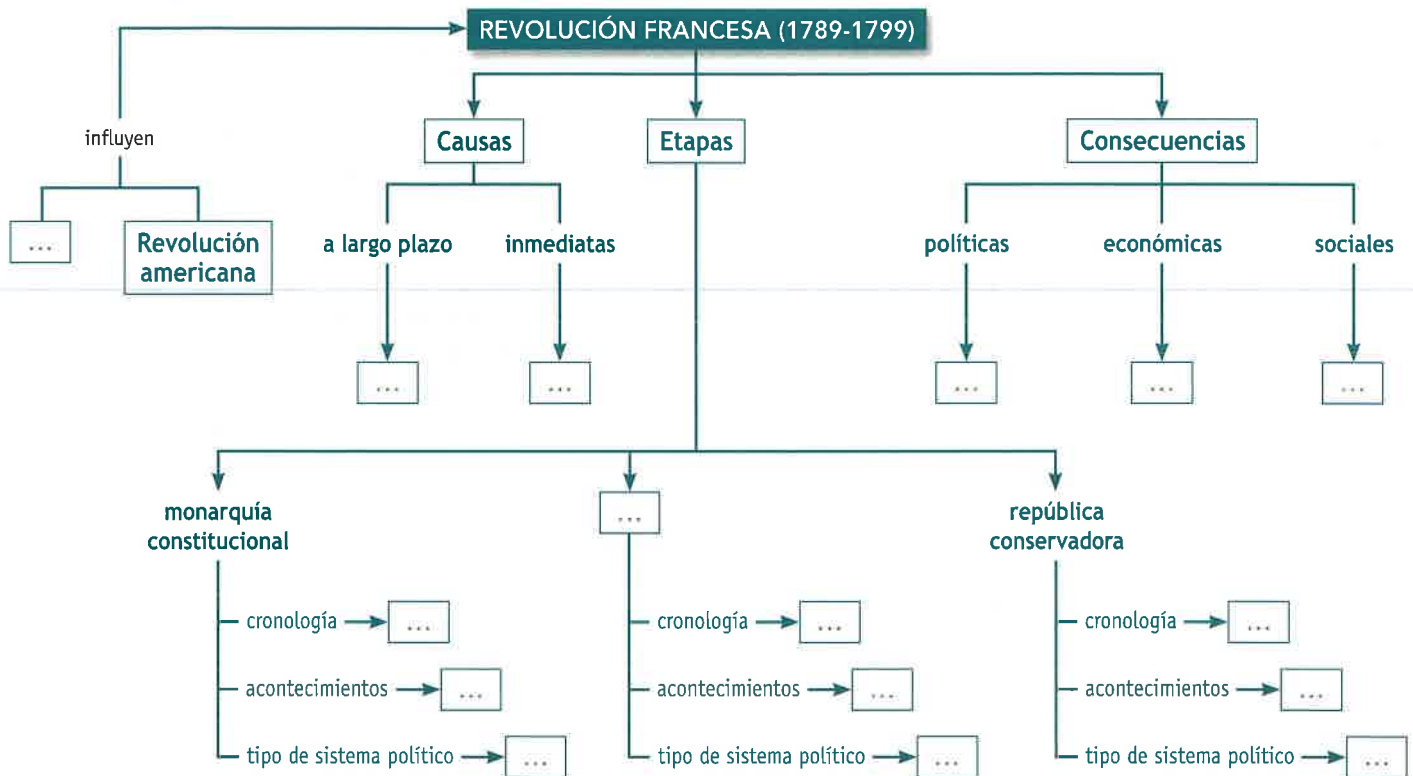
REVOLUCIÓN FRANCESA (1789-1799)

influyen

...

Revolución americana

Causas

a largo plazo

...

inmediatas

...

Etapas

Consecuencias

políticas

...

económicas

...

sociales

...

monarquía constitucional

cronología ...

acontecimientos ...

tipo de sistema político ...

...

cronología ...

acontecimientos ...

tipo de sistema político ...

república conservadora

cronología ...

acontecimientos ...

tipo de sistema político ...